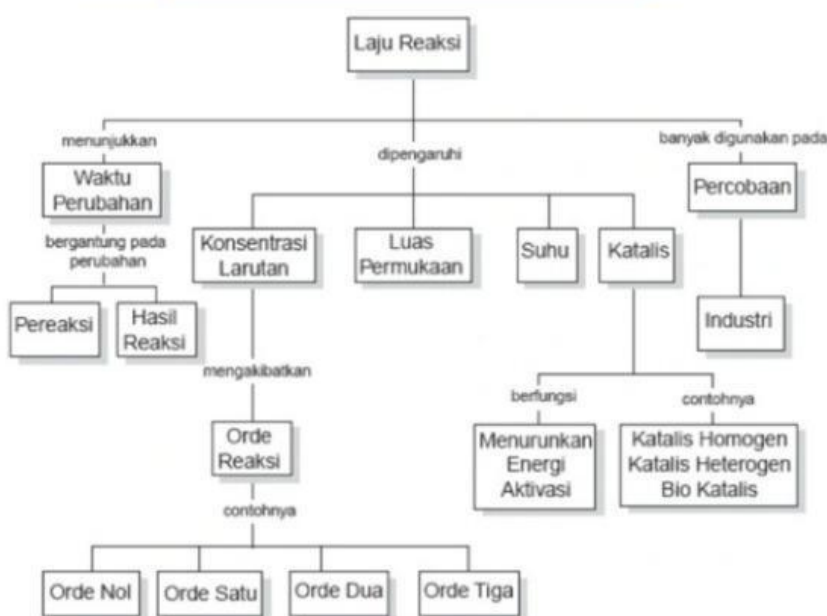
Laju Reaksi

menunjukkan

Waktu Perubahan

bergantung pada perubahan

Pereaksi

Hasil Reaksi

dipengaruhi

Konsentrasi Larutan

mengakibatkan

Orde Reaksi

contohnya

Orde Nol

Orde Satu

Orde Dua

Orde Tiga

Luas Permukaan

Suhu

Katalis

berfungsi

Menurunkan Energi Aktivasi

contohnya

Katalis Homogen
Katalis Heterogen
Bio Katalis

banyak digunakan pada

Percobaan

Industri